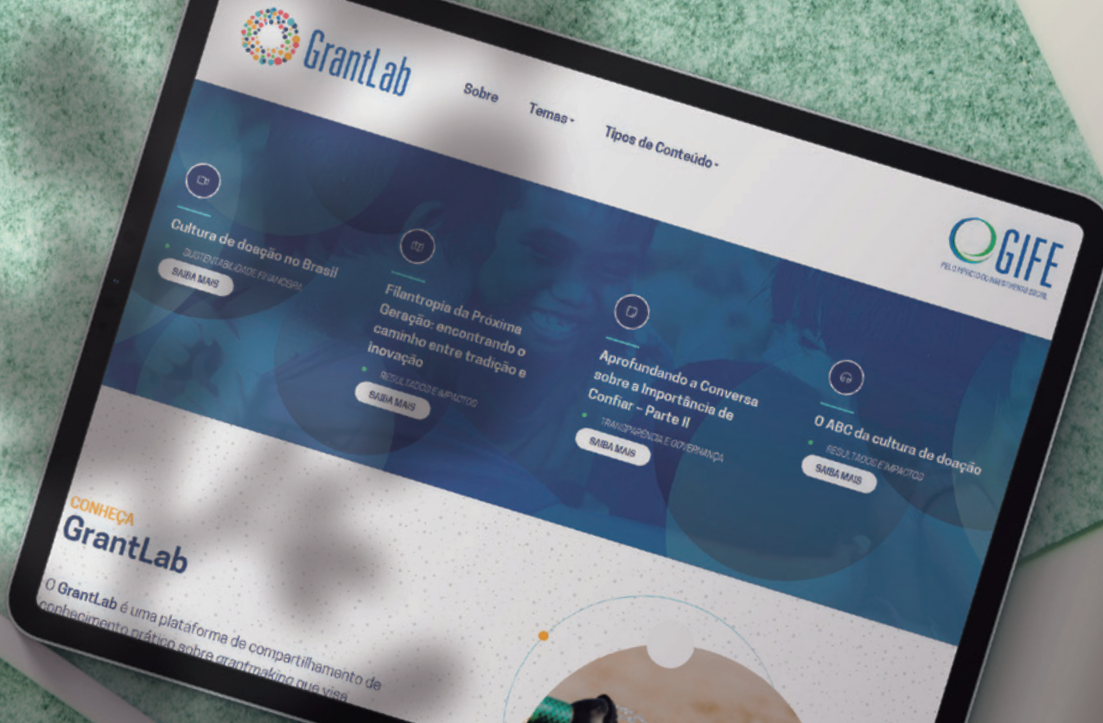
GrantLab

Sobre

Temas

Tipos de Conteúdo

GIFE
PELO IMPACTO DO INVESTIMENTO SOCIAL

Cultura de doação no Brasil
SUSTENTABILIDADE FINANCEIRA
SAIBA MAIS

Filantropia da Próxima Geração: encontrando o caminho entre tradição e inovação
RESULTADOS E IMPACTOS
SAIBA MAIS

Aprofundando a Conversa sobre a Importância de Confiar – Parte II
TRANSPARÊNCIA E GOVERNANÇA
SAIBA MAIS

O ABC da cultura de doação
RESULTADOS E IMPACTOS
SAIBA MAIS

CONHEÇA
GrantLab

O GrantLab é uma plataforma de compartilhamento de conhecimento prático sobre grantmaking que visa